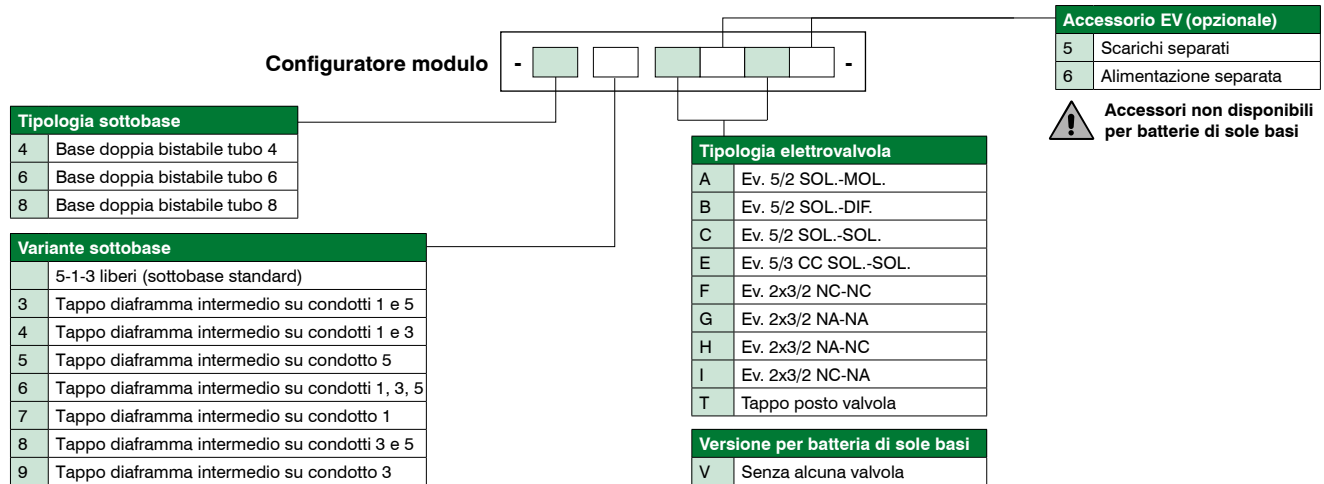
Configuratore modulo - -

Accessorio EV (opzionale)

| | |
|---|---|
| 5 | Scarichi separati |
| 6 | Alimentazione separata |

Accessori non disponibili per batterie di sole basi

Tipologia sottobase

| | |
|---|---|
| 4 | Base doppia bistabile tubo 4 |
| 6 | Base doppia bistabile tubo 6 |
| 8 | Base doppia bistabile tubo 8 |

Variante sottobase

| | |
|---|---|
| | 5-1-3 liberi (sottobase standard) |
| 3 | Tappo diaframma intermedio su condotti 1 e 5 |
| 4 | Tappo diaframma intermedio su condotti 1 e 3 |
| 5 | Tappo diaframma intermedio su condotto 5 |
| 6 | Tappo diaframma intermedio su condotti 1, 3, 5 |
| 7 | Tappo diaframma intermedio su condotto 1 |
| 8 | Tappo diaframma intermedio su condotti 3 e 5 |
| 9 | Tappo diaframma intermedio su condotto 3 |

Tipologia elettrovalvola

| | |
|---|---|
| A | Ev. 5/2 SOL.-MOL. |
| B | Ev. 5/2 SOL.-DIF. |
| C | Ev. 5/2 SOL.-SOL. |
| E | Ev. 5/3 CC SOL.-SOL. |
| F | Ev. 2x3/2 NC-NC |
| G | Ev. 2x3/2 NA-NA |
| H | Ev. 2x3/2 NA-NC |
| I | Ev. 2x3/2 NC-NA |
| T | Tappo posto valvola |

Versione per batteria di sole basi

| | |
|---|---|
| V | Senza alcuna valvola |